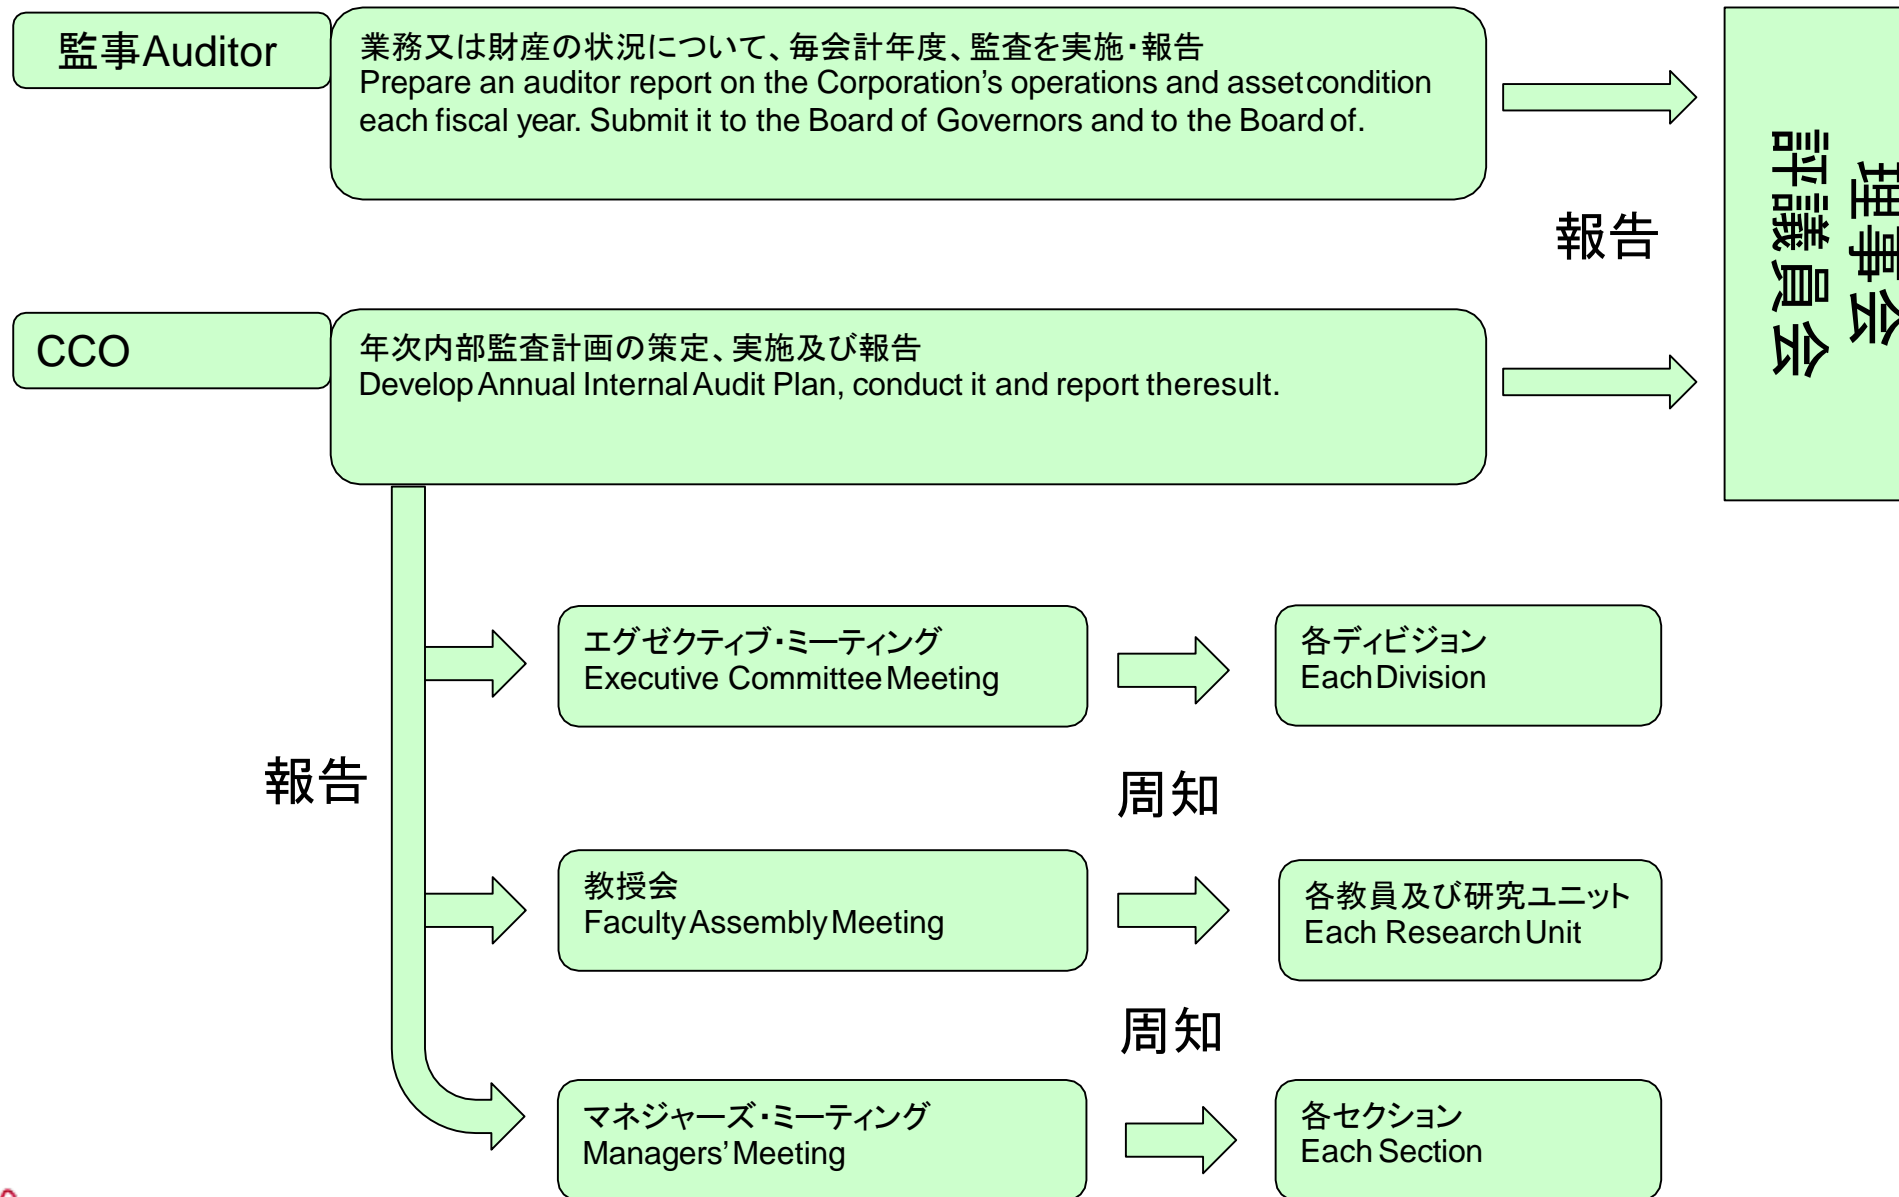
監事Auditor

業務又は財産の状況について、毎会計年度、監査を実施・報告
Prepare an auditor report on the Corporation's operations and asset condition each fiscal year. Submit it to the Board of Governors and to the Board of.

報告

理事会
評議員会

CCO

年次内部監査計画の策定、実施及び報告
Develop Annual Internal Audit Plan, conduct it and report the result.

報告

エグゼクティブ・ミーティング
Executive Committee Meeting

各ディビジョン
Each Division

周知

教授会
Faculty Assembly Meeting

各教員及び研究ユニット
Each Research Unit

周知

マネジャーズ・ミーティング
Managers' Meeting

各セクション
Each Section